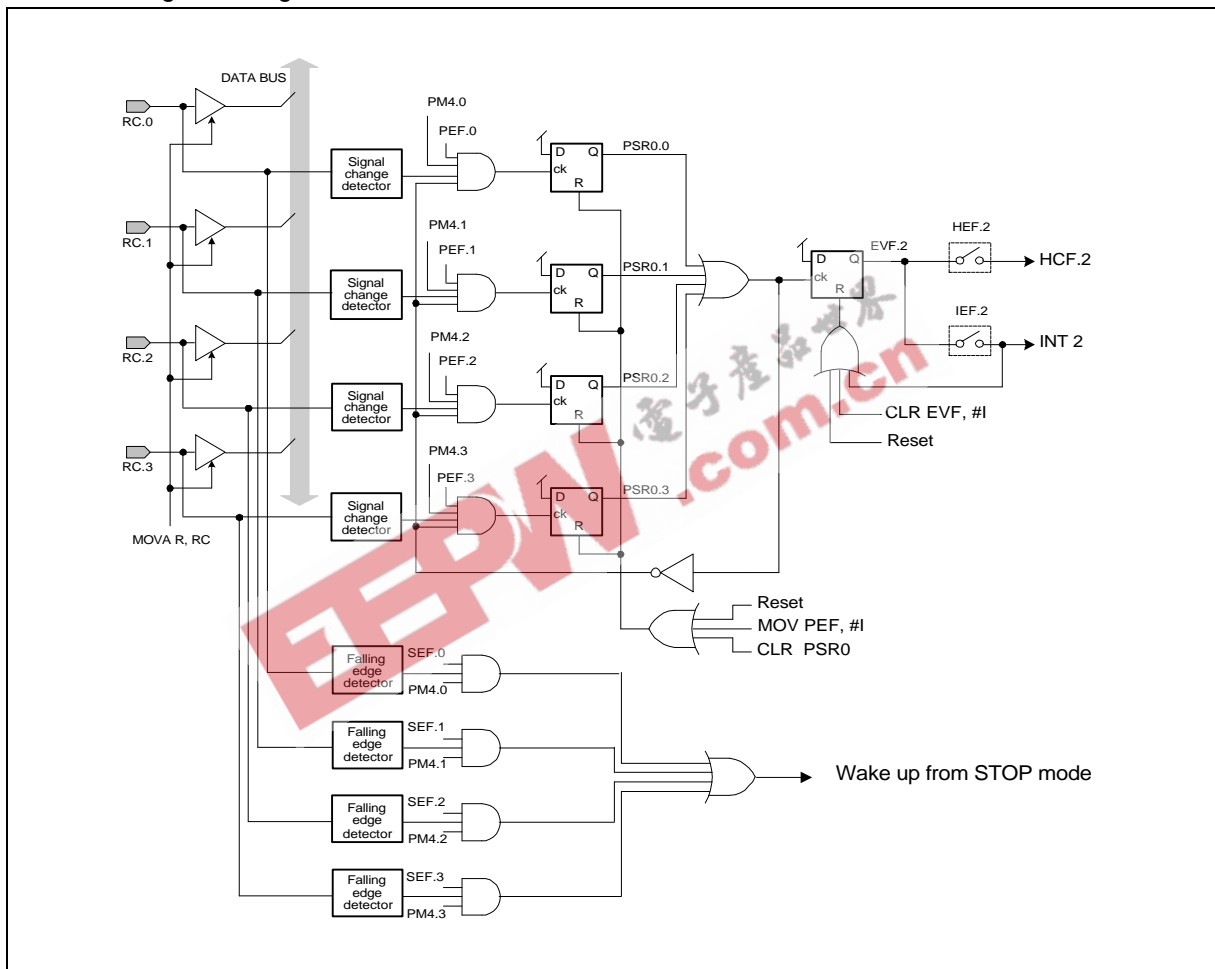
DATA BUS

RC.0

RC.1

RC.2

RC.3

MOVA R, RC

Signal change detector

Signal change detector

Signal change detector

Signal change detector

PM4.0
PEF.0

PM4.1
PEF.1

PM4.2
PEF.2

PM4.3
PEF.3

D Q
ck
R

PSR0.0

D Q
ck
R

PSR0.1

D Q
ck
R

PSR0.2

D Q
ck
R

PSR0.3

D Q
ck
R

EVF.2

HEF.2

HCF.2

IEF.2

INT 2

CLR EVF, #I

Reset

Reset
MOV PEF, #I
CLR PSR0

Falling edge detector
SEF.0
PM4.0

Falling edge detector
SEF.1
PM4.1

Falling edge detector
SEF.2
PM4.2

Falling edge detector
SEF.3
PM4.3

Wake up from STOP mode

电子产品世界
EEPW .com.cn